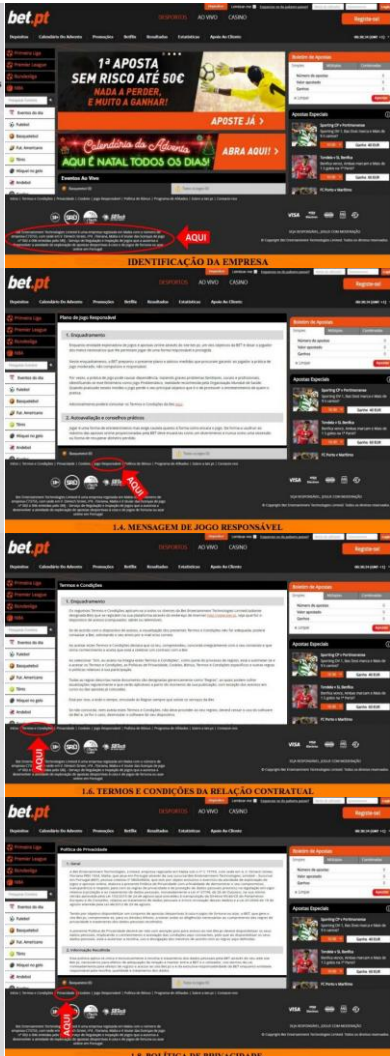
bet.pt

DESPORTOS AO VIVO CASINO

Registe-se

1ª APOSTA SEM RISCO ATÉ 50€ NADA A PERDER, E MUITO A GANHAR!

APOSTE JÁ >

Calendário do Advento AQUI É NATAL TODOS OS DIAS! ABRA AQUI! >

Eventos Ao Vivo

Apostas Especiais

AQUI

IDENTIFICAÇÃO DA EMPRESA

bet.pt

DESPORTOS AO VIVO CASINO

Registe-se

Plano de Jogo Responsável

1. Enquadramento

2. Autoavaliação e conselhos práticos

AQUI

1.4. MENSAGEM DE JOGO RESPONSÁVEL

bet.pt

DESPORTOS AO VIVO CASINO

Registe-se

Termos e Condições

1. Enquadramento

AQUI

1.6. TERMOS E CONDIÇÕES DA RELAÇÃO CONTRATUAL

bet.pt

DESPORTOS AO VIVO CASINO

Registe-se

Política de Privacidade

1. Geral

2. Informação Recolhida

AQUI

1.8. POLÍTICA DE PRIVACIDADE